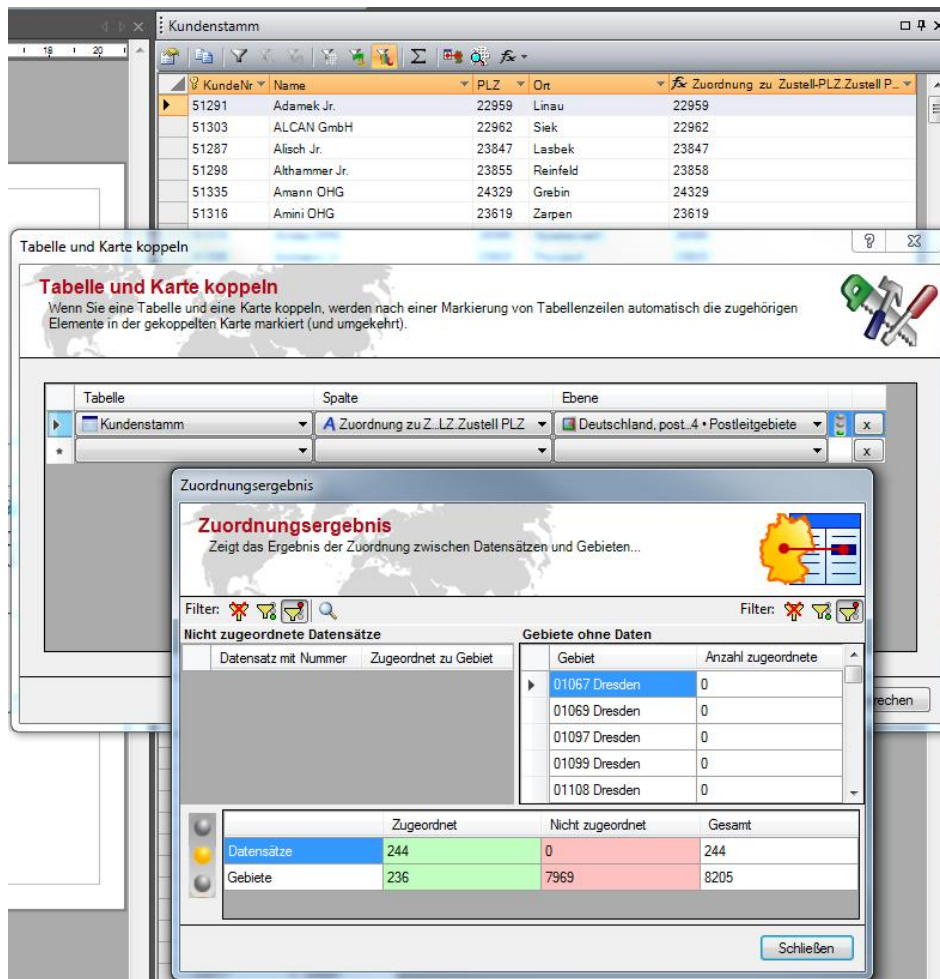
Kundenstamm

| KundeNr | Name | PLZ | Ort | Zuordnung zu Zustell-PLZ.Zustell P... |
|---|---|---|---|---|
| 51291 | Adamek Jr. | 22959 | Linau | 22959 |
| 51303 | ALCAN GmbH | 22962 | Siek | 22962 |
| 51287 | Alisch Jr. | 23847 | Lasbek | 23847 |
| 51298 | Althammer Jr. | 23855 | Reinfeld | 23858 |
| 51335 | Amann OHG | 24329 | Grebin | 24329 |
| 51316 | Amini OHG | 23619 | Zarpen | 23619 |

Tabelle und Karte koppeln

Tabelle und Karte koppeln
Wenn Sie eine Tabelle und eine Karte koppeln, werden nach einer Markierung von Tabellenzeilen automatisch die zugehörigen Elemente in der gekoppelten Karte markiert (und umgekehrt).

| Tabelle | Spalte | Ebene |
|---|---|---|
| Kundenstamm | Zuordnung zu Z...LZ.Zustell PLZ | Deutschland, post...4 • Postleitgebiete |

rechen

Zuordnungsergebnis

Zuordnungsergebnis
Zeigt das Ergebnis der Zuordnung zwischen Datensätzen und Gebieten...

Filter:
Filter:

Nicht zugeordnete Datensätze

| Datensatz mit Nummer | Zugeordnet zu Gebiet |
|---|---|

Gebiete ohne Daten

| Gebiet | Anzahl zugeordnete |
|---|---|
| 01067 Dresden | 0 |
| 01069 Dresden | 0 |
| 01097 Dresden | 0 |
| 01099 Dresden | 0 |
| 01108 Dresden | 0 |

| | Zugeordnet | Nicht zugeordnet | Gesamt |
|---|---|---|---|
| Datensätze | 244 | 0 | 244 |
| Gebiete | 236 | 7969 | 8205 |

Schließen